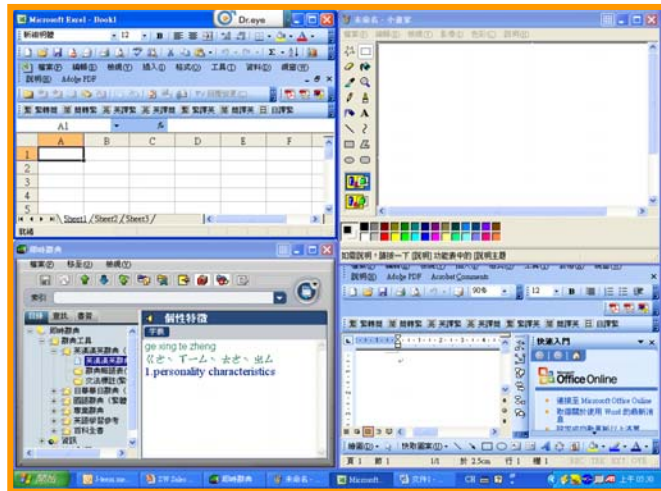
Microsoft Excel - Book1

Dr.eye

新細明體 12

檔案(F) 編輯(E) 檢視(V) 插入(I) 格式(O) 工具(T) 資料(D) 視窗(W) 說明(H) Adobe PDF

A1 fx

| | A | B | C | D | E | F |
|---|---|---|---|---|---|---|
| 1 | | | | | | |
| 2 | | | | | | |
| 3 | | | | | | |
| 4 | | | | | | |
| 5 | | | | | | |

Sheet1 / Sheet2 / Sheet3 /

就緒

未命名 - 小畫家

檔案(F) 編輯(E) 檢視(V) 影像(I) 色彩(C) 說明(H)

譯典通

檢索(S) 標籤(T) 說明(H)

索引

目錄 查詢 書籤

個性特徵

字典

ge xing te zheng

1.personality characteristics

如需說明，請按一下 [說明] 功能表中的 [說明主題]

說明(H) Adobe PDF Acrobat Comments

90%

12

快速入門

Office Online

連線至 Microsoft Office Online

繪圖(R) 快取圖案(U)

頁 1 節 1 1/1 位於 2.5cm 行 1 欄 1

開始

CH

上午 03:38